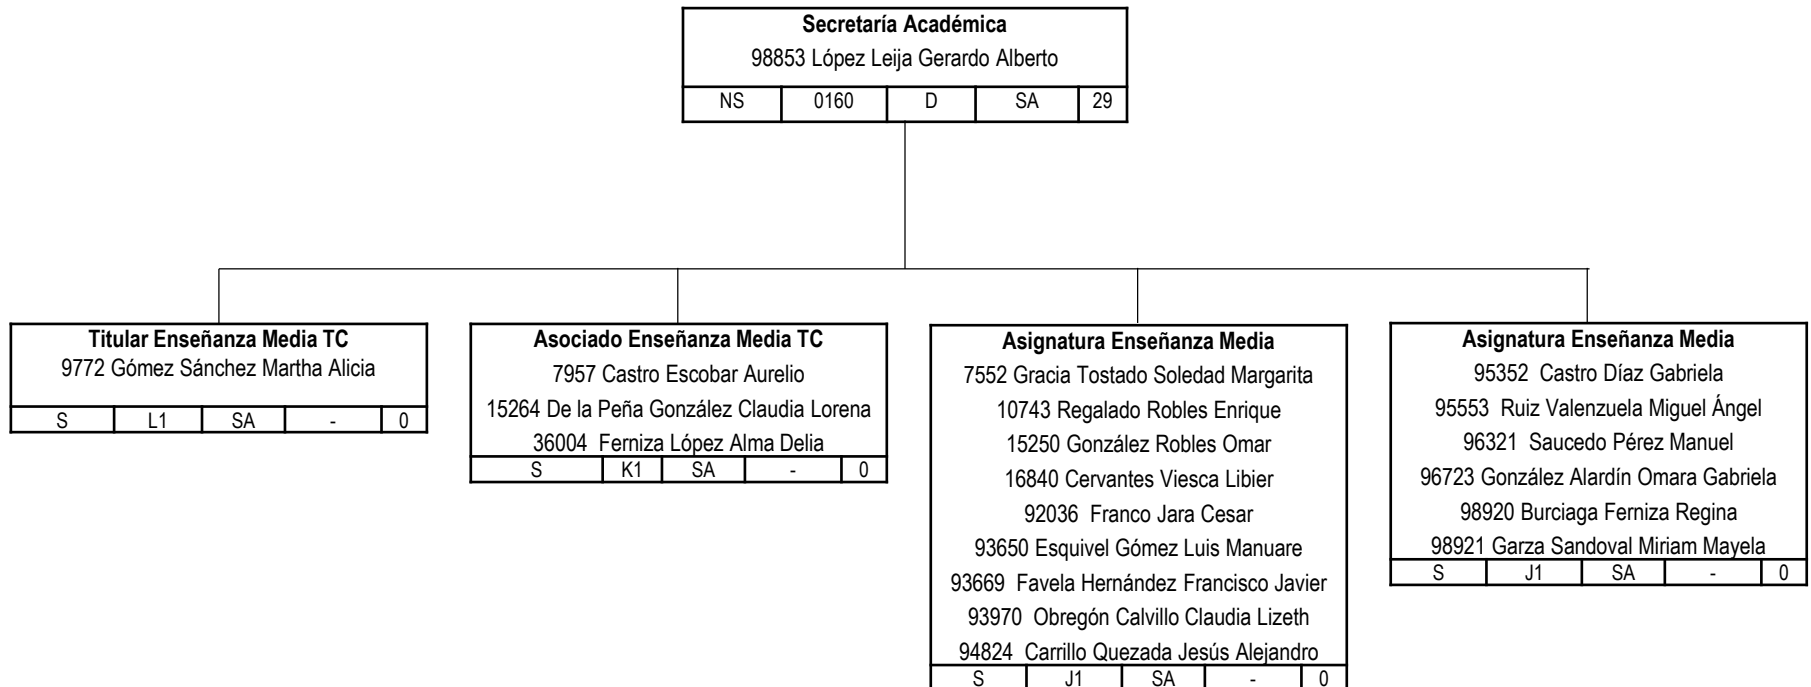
**Secretaría Académica**
98853 López Leija Gerardo Alberto

| NS | 0160 | D | SA | 29 |
|---|---|---|---|---|

**Titular Enseñanza Media TC**
9772 Gómez Sánchez Martha Alicia

| S | L1 | SA | - | 0 |
|---|---|---|---|---|

**Asociado Enseñanza Media TC**
7957 Castro Escobar Aurelio
15264 De la Peña González Claudia Lorena
36004 Ferniza López Alma Delia

| S | K1 | SA | - | 0 |
|---|---|---|---|---|

**Asignatura Enseñanza Media**
7552 Gracia Tostado Soledad Margarita
10743 Regalado Robles Enrique
15250 González Robles Omar
16840 Cervantes Viesca Libier
92036 Franco Jara Cesar
93650 Esquivel Gómez Luis Manuare
93669 Favela Hernández Francisco Javier
93970 Obregón Calvillo Claudia Lizeth
94824 Carrillo Quezada Jesús Alejandro

| S | J1 | SA | - | 0 |
|---|---|---|---|---|

**Asignatura Enseñanza Media**
95352 Castro Díaz Gabriela
95553 Ruiz Valenzuela Miguel Ángel
96321 Saucedo Pérez Manuel
96723 González Alardín Omara Gabriela
98920 Burciaga Ferniza Regina
98921 Garza Sandoval Miriam Mayela

| S | J1 | SA | - | 0 |
|---|---|---|---|---|